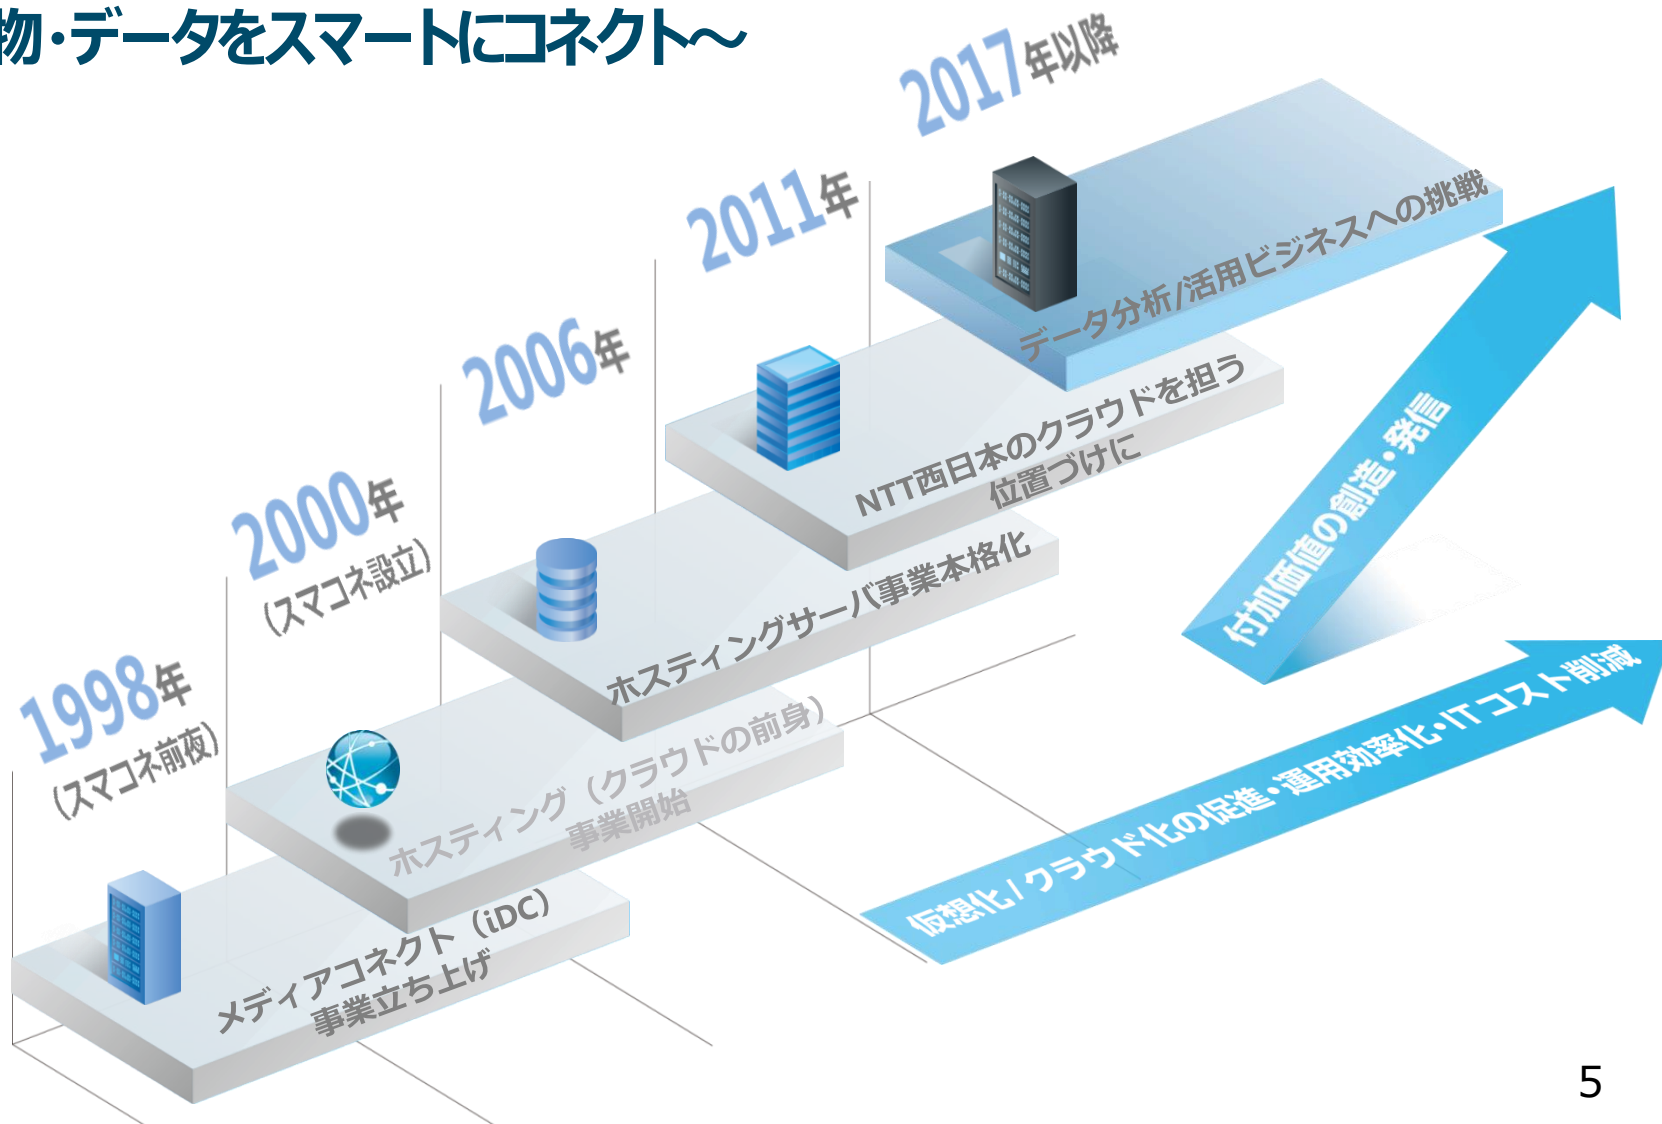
物・データをスマートにコネクト～

2017年以降

データ分析/活用ビジネスへの挑戦

2011年

NTT西日本のクラウドを担う位置づけに

2006年

ホスティングサーバ事業本格化

2000年
（スマコネ設立）

ホスティング（クラウドの前身）事業開始

1998年
（スマコネ前夜）

メディアコネクト（iDC）事業立ち上げ

付加価値の創造・発信

仮想化/クラウド化の促進・運用効率化・ITコスト削減

5